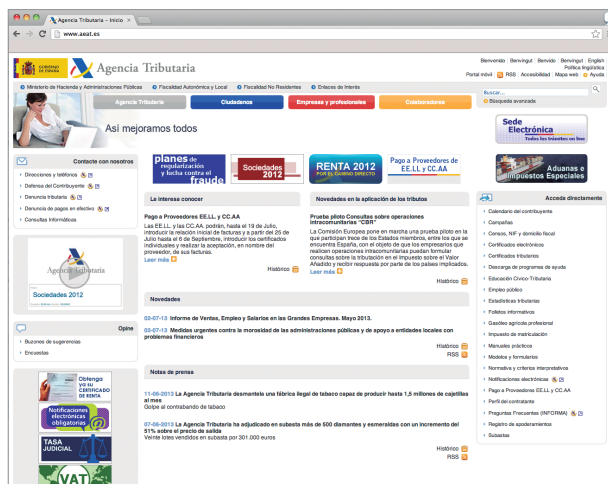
Agencia Tributaria - Inicio ×

www.aeat.es

GOBIERNO DE ESPAÑA

Agencia Tributaria

Bienvenido | Benvingut | Benvido | Benvingut | English
Política lingüística
Portal móvil | RSS | Accesibilidad | Mapa web | Ayuda

Buscar...

Búsqueda avanzada

Ministerio de Hacienda y Administraciones Públicas | Fiscalidad Autonómica y Local | Fiscalidad No Residentes | Enlaces de interés

Agencia Tributaria | Ciudadanos | Empresas y profesionales | Colaboradores

Así mejoramos todos

Sede Electrónica
Todos los trámites on line

Contacte con nosotros

Direcciones y teléfonos

Defensa del Contribuyente

Denuncia tributaria

Denuncia de pagos en efectivo

Consultas Informáticas

planes de regularización y lucha contra el fraude

Sociedades 2012

RENTA 2012 POR EL CAMINO DIRECTO

Pago a Proveedores de EE.LL y CC.AA

Aduanas e Impuestos Especiales

Le interesa conocer

Pago a Proveedores EE.LL y CC.AA

Las EE.LL. y las CC.AA. podrán, hasta el 19 de Julio, introducir la relación inicial de facturas y a partir del 25 de Julio hasta el 6 de Septiembre, introducir los certificados individuales y realizar la aceptación, en nombre del proveedor, de sus facturas.
Leer más

Histórico

Novedades en la aplicación de los tributos

Prueba piloto Consultas sobre operaciones intracomunitarias "CBR"

La Comisión Europea pone en marcha una prueba piloto en la que participan trece de los Estados miembros, entre los que se encuentra España, con el objeto de que los empresarios que realicen operaciones intracomunitarias puedan formular consultas sobre la tributación en el Impuesto sobre el Valor Añadido y recibir respuesta por parte de los países implicados.
Leer más

Histórico

Accede directamente

Calendario del contribuyente

Campañas

Censos, NIF y domicilio fiscal

Certificados electrónicos

Certificados tributarios

Descarga de programas de ayuda

Educación Cívico-Tributaria

Empleo público

Estadísticas tributarias

Folletos informativos

Gasóleo agrícola profesional

Impuesto de matriculación

Manuales prácticos

Modelos y formularios

Normativa y criterios interpretativos

Notificaciones electrónicas

Pago a Proveedores EE.LL y CC.AA

Perfil del contratante

Preguntas Frecuentes (INFORMA)

Registro de apoderamientos

Subastas

Agencia Tributaria

Sociedades 2012

Novedades

02-07-13 Informe de Ventas, Empleo y Salarios en las Grandes Empresas. Mayo 2013.

02-07-13 Medidas urgentes contra la morosidad de las administraciones públicas y de apoyo a entidades locales con problemas financieros

Histórico
RSS

Opine

Buzones de sugerencias

Encuestas

Notas de prensa

11-06-2013 La Agencia Tributaria desmantela una fábrica ilegal de tabaco capaz de producir hasta 1,5 millones de cajetillas al mes
Golpe al contrabando de tabaco

07-06-2013 La Agencia Tributaria ha adjudicado en subasta más de 500 diamantes y esmeraldas con un incremento del 51% sobre el precio de salida
Veinte lotes vendidos en subasta por 301.000 euros

Histórico
RSS

Obtenga su CERTIFICADO DE RENTA

Notificaciones electrónicas obligatorias

TASA JUDICIAL

VAT